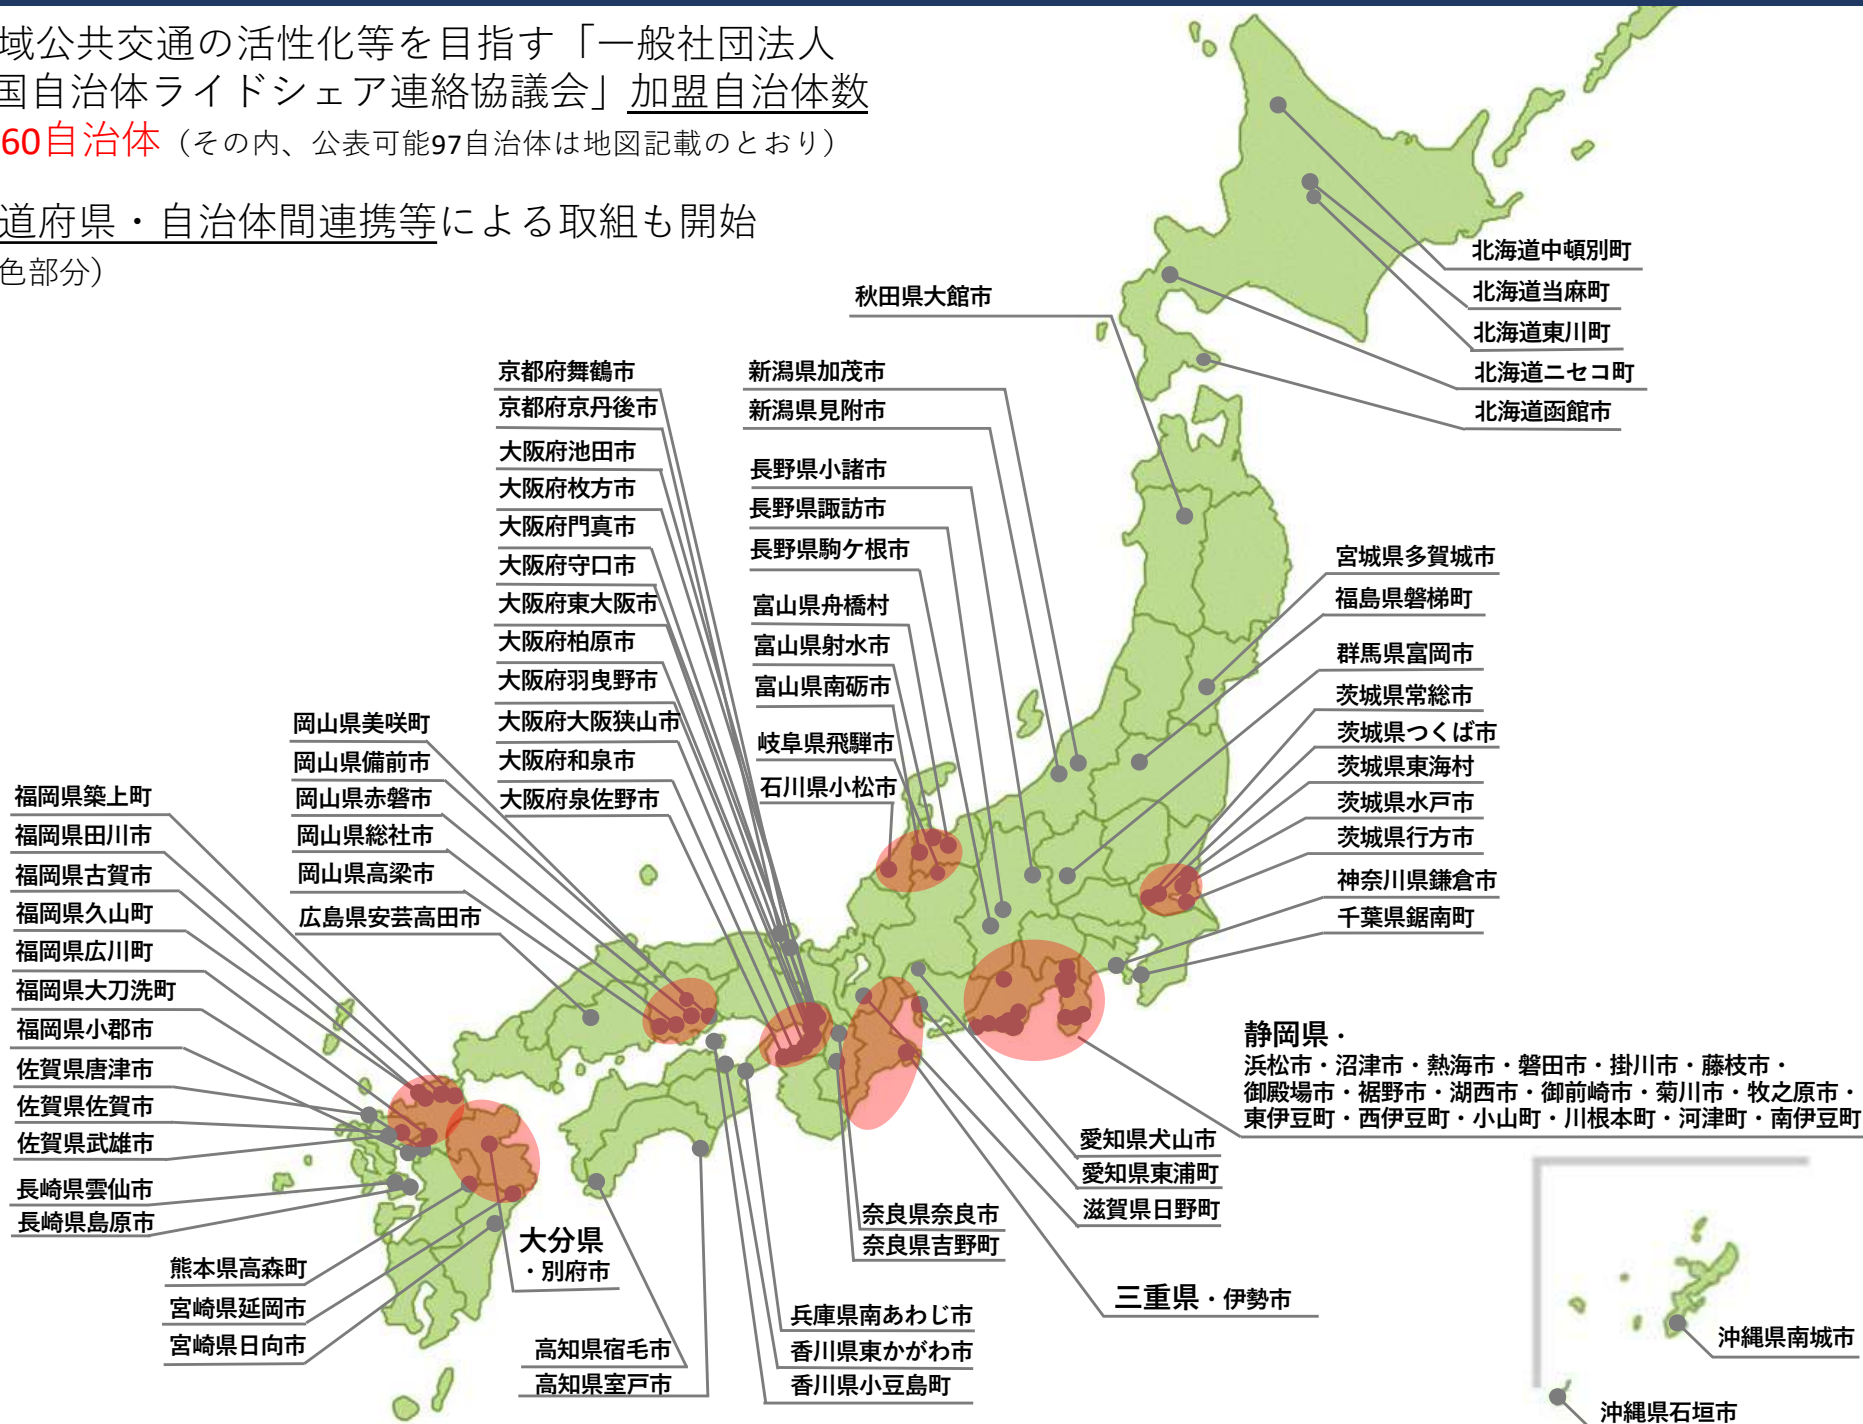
域公共交通の活性化等を目指す「一般社団法人
国自治体ライドシェア連絡協議会」加盟自治体数
60自治体（その内、公表可能97自治体は地図記載のとおり）

道府県・自治体間連携等による取組も開始
色部分）

北海道中頓別町
北海道当麻町
北海道東川町
北海道ニセコ町
北海道函館市
秋田県大館市
京都府舞鶴市
京都府京丹後市
大阪府池田市
大阪府枚方市
大阪府門真市
大阪府守口市
大阪府東大阪市
大阪府柏原市
大阪府羽曳野市
大阪府大阪狭山市
大阪府和泉市
大阪府泉佐野市
新潟県加茂市
新潟県見附市
長野県小諸市
長野県諏訪市
長野県駒ケ根市
富山県舟橋村
富山県射水市
富山県南砺市
岐阜県飛騨市
石川県小松市
宮城県多賀城市
福島県磐梯町
群馬県富岡市
茨城県常総市
茨城県つくば市
茨城県東海村
茨城県水戸市
茨城県行方市
神奈川県鎌倉市
千葉県鋸南町
岡山県美咲町
岡山県備前市
岡山県赤磐市
岡山県総社市
岡山県高梁市
広島県安芸高田市
福岡県築上町
福岡県田川市
福岡県古賀市
福岡県久山町
福岡県広川町
福岡県大刀洗町
福岡県小郡市
佐賀県唐津市
佐賀県佐賀市
佐賀県武雄市
長崎県雲仙市
長崎県島原市
熊本県高森町
宮崎県延岡市
宮崎県日向市
静岡県・
浜松市・沼津市・熱海市・磐田市・掛川市・藤枝市・
御殿場市・裾野市・湖西市・御前崎市・菊川市・牧之原市・
東伊豆町・西伊豆町・小山町・川根本町・河津町・南伊豆町
愛知県犬山市
愛知県東浦町
滋賀県日野町
奈良県奈良市
奈良県吉野町
大分県
・別府市
三重県・伊勢市
兵庫県南あわじ市
香川県東かがわ市
香川県小豆島町
高知県宿毛市
高知県室戸市
沖縄県南城市
沖縄県石垣市